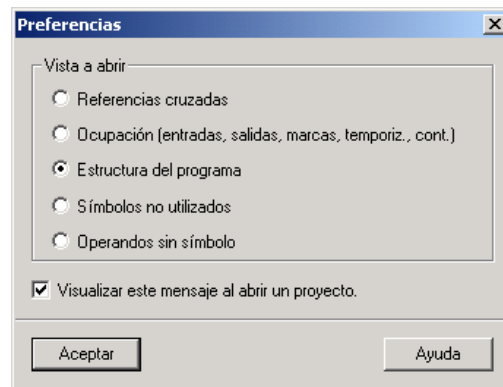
Preferencias

Vista a abrir

Referencias cruzadas

Ocupación (entradas, salidas, marcas, temporiz., cont.)

Estructura del programa

Símbolos no utilizados

Operandos sin símbolo

Visualizar este mensaje al abrir un proyecto.

Aceptar

Ayuda